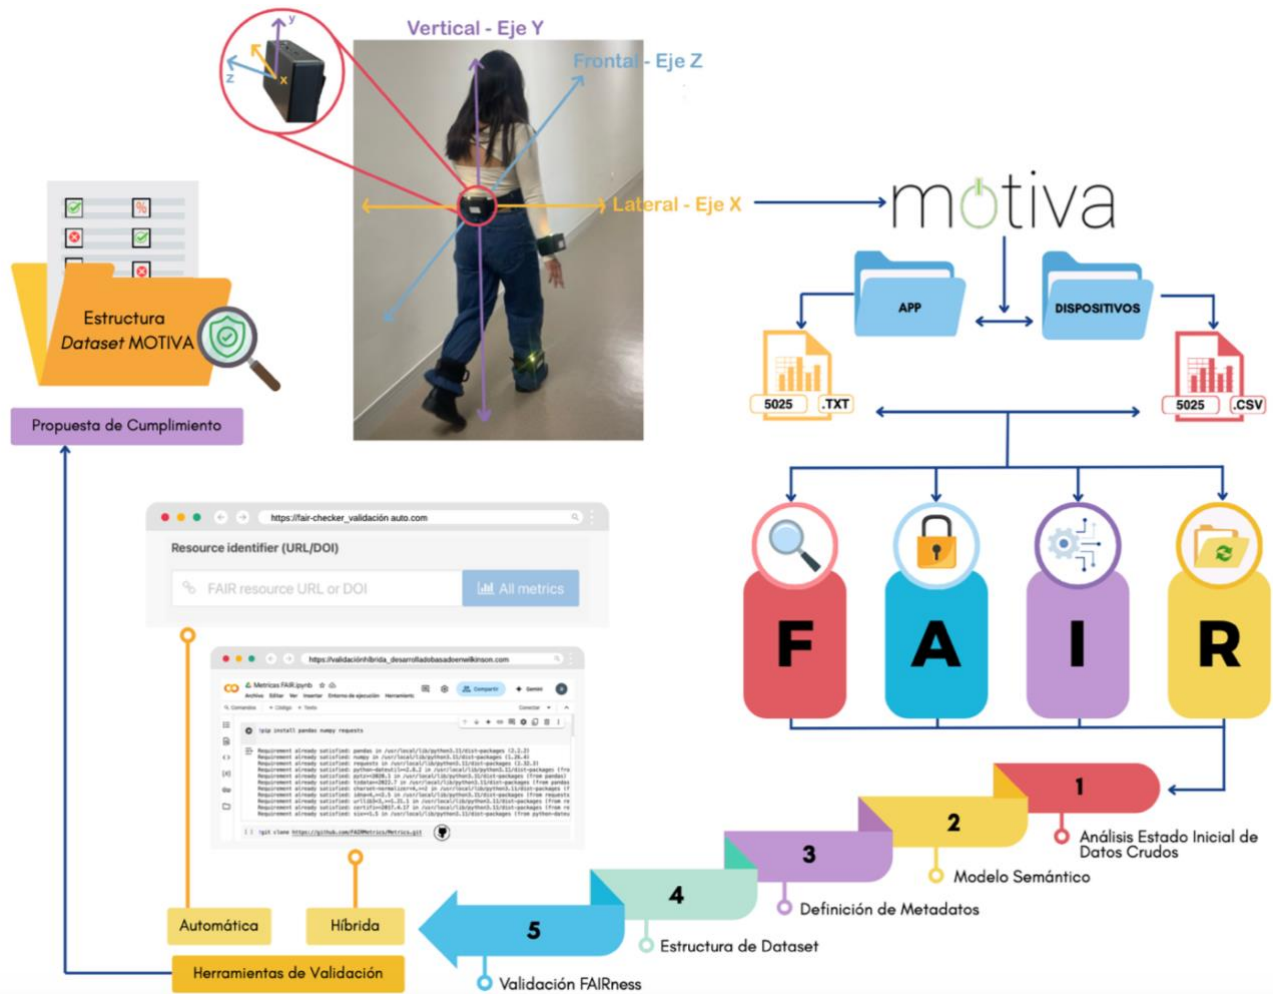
Vertical - Eje Y

Frontal - Eje Z

Lateral - Eje X

y

z

x

motiva

APP

DISPOSITIVOS

5025 .TXT

5025 .CSV

Estructura Dataset MOTIVA

Propuesta de Cumplimiento

https://fair-checker_validación auto.com

Resource identifier (URL/DOI)

FAIR resource URL or DOI

All metrics

https://validaciónhíbrida_desarrolladobasadoenwilkinson.com

Metricas FAIR.ipynb

!pip install pandas numpy requests

!git clone https://github.com/FAIRMetrics/Metrics.git

F

A

I

R

1

Análisis Estado Inicial de Datos Crudos

2

Modelo Semántico

3

Definición de Metadatos

4

Estructura de Dataset

5

Validación FAIRness

Automática

Híbrida

Herramientas de Validación